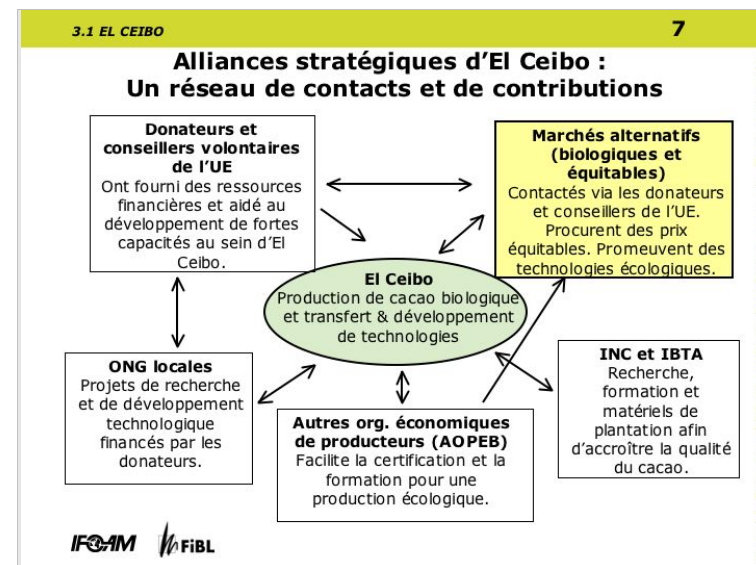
3.1 EL CEIBO

7

Alliances stratégiques d'El Ceibo : Un réseau de contacts et de contributions

Donateurs et conseillers volontaires de l'UE
Ont fourni des ressources financières et aidé au développement de fortes capacités au sein d'El Ceibo.

Marchés alternatifs (biologiques et équitables)
Contactés via les donateurs et conseillers de l'UE. Procurent des prix équitables. Promeuvent des technologies écologiques.

El Ceibo
Production de cacao biologique et transfert & développement de technologies

ONG locales
Projets de recherche et de développement technologique financés par les donateurs.

INC et IBTA
Recherche, formation et matériels de plantation afin d'accroître la qualité du cacao.

Autres org. économiques de producteurs (AOPEB)
Facilite la certification et la formation pour une production écologique.

IFOAM FiBL